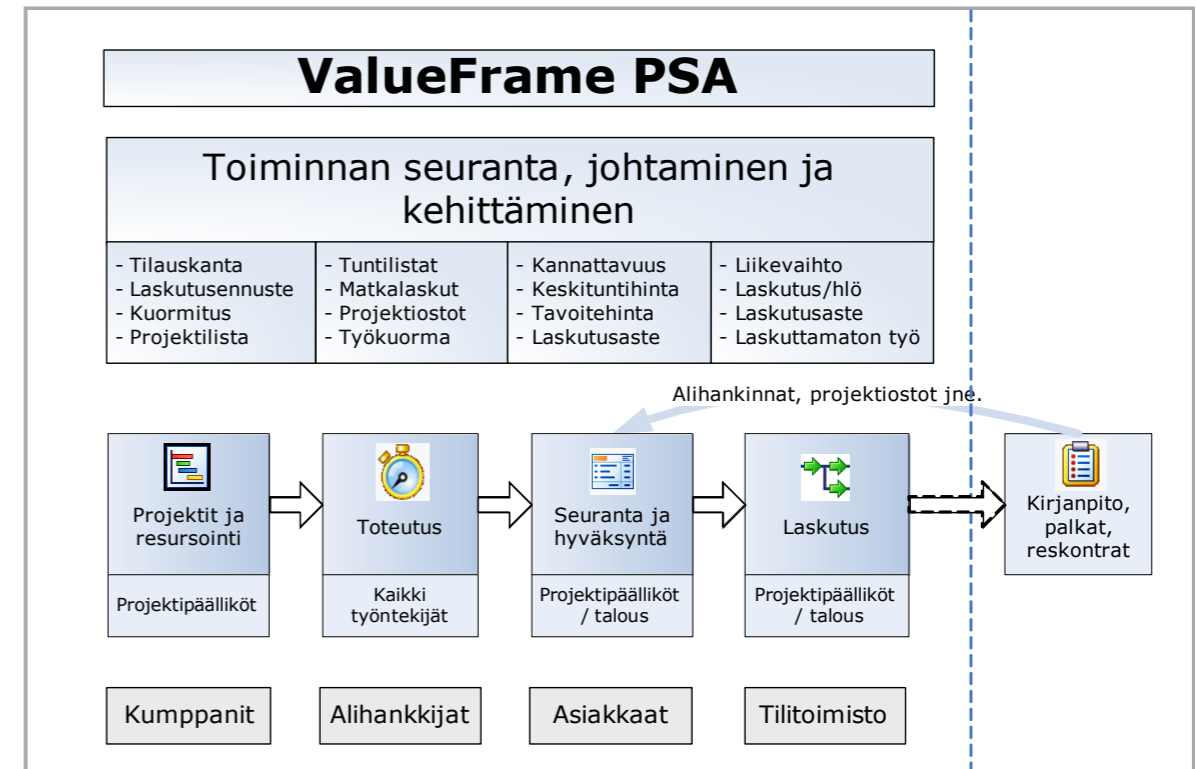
ValueFrame PSA

Toiminnan seuranta, johtaminen ja kehittäminen

- Tilauskanta
- Laskutusennuste
- Kuormitus
- Projektilista

- Tuntilistat
- Matkalaskut
- Projektiostot
- Työkuorma

- Kannattavuus
- Keskituntihinta
- Tavoitehinta
- Laskutusaste

- Liikevaihto
- Laskutus/hlö
- Laskutusaste
- Laskuttamaton työ

Alihankinnat, projektiostot jne.

Projektit ja resursointi

Projektipäälliköt

Toteutus

Kaikki työntekijät

Seuranta ja hyväksyntä

Projektipäälliköt / talous

Laskutus

Projektipäälliköt / talous

Kirjanpito, palkat, reskontrat

Kumppanit

Alihankkijat

Asiakkaat

Tilitoimisto